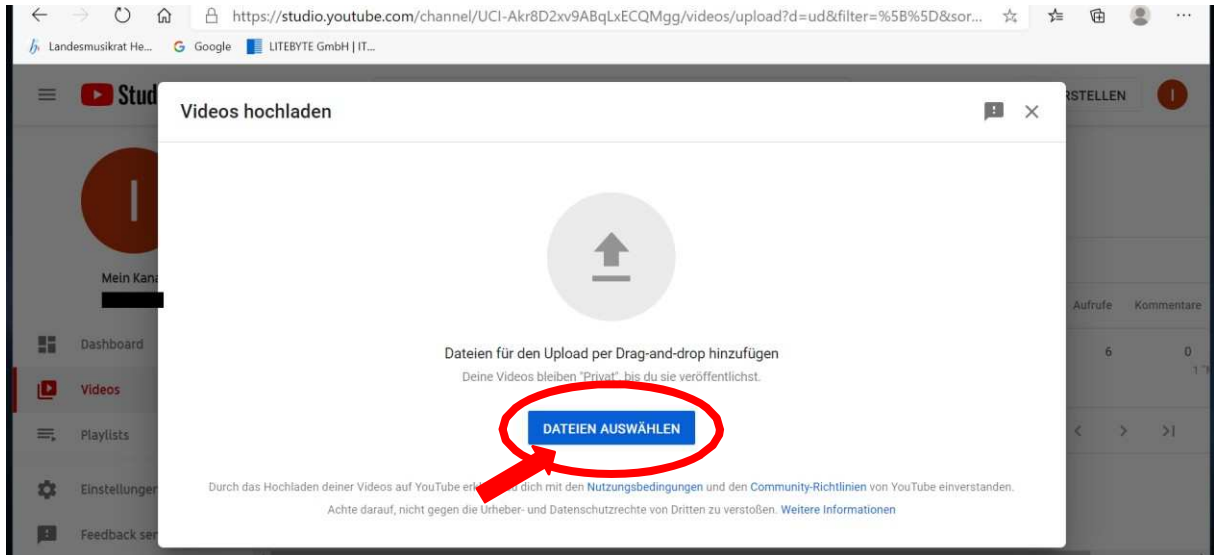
https://studio.youtube.com/channel/UCI-Akr8D2xv9ABqLxECQMgg/videos/upload?d=ud&filter=%5B%5D&sor...

Landesmusikrat He... Google LITEBYTE GmbH | IT...

Stud

STELLEN

Mein Kan

Dashboard

Videos

Playlists

Einstellunger

Feedback se

Aufrufe Kommentare

6 0

Videos hochladen

Dateien für den Upload per Drag-and-drop hinzufügen

Deine Videos bleiben "Privat", bis du sie veröffentlichst.

DATEIEN AUSWÄHLEN

Durch das Hochladen deiner Videos auf YouTube erk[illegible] dich mit den Nutzungsbedingungen und den Community-Richtlinien von YouTube einverstanden.

Achte darauf, nicht gegen die Urheber- und Datenschutzrechte von Dritten zu verstoßen. Weitere Informationen